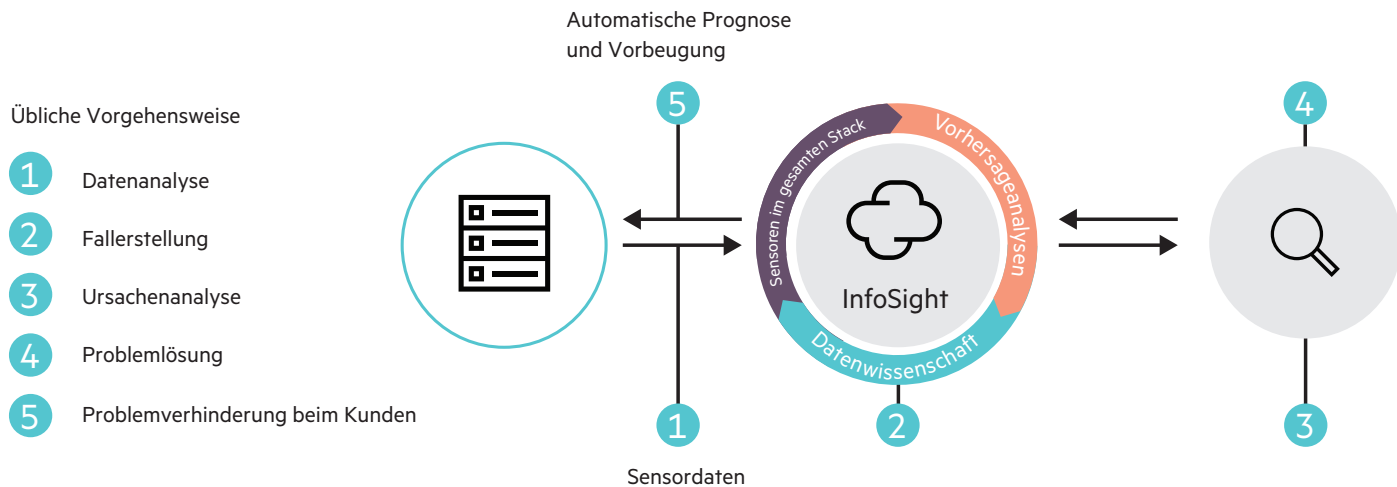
Automatische Prognose und Vorbeugung

Übliche Vorgehensweise

1 Datenanalyse

2 Fallerstellung

3 Ursachenanalyse

4 Problemlösung

5 Problemverhinderung beim Kunden

5

Sensoren im gesamten Stack

Vorhersageanalysen

InfoSight

Datenwissenschaft

4

1

2

3

Sensordaten